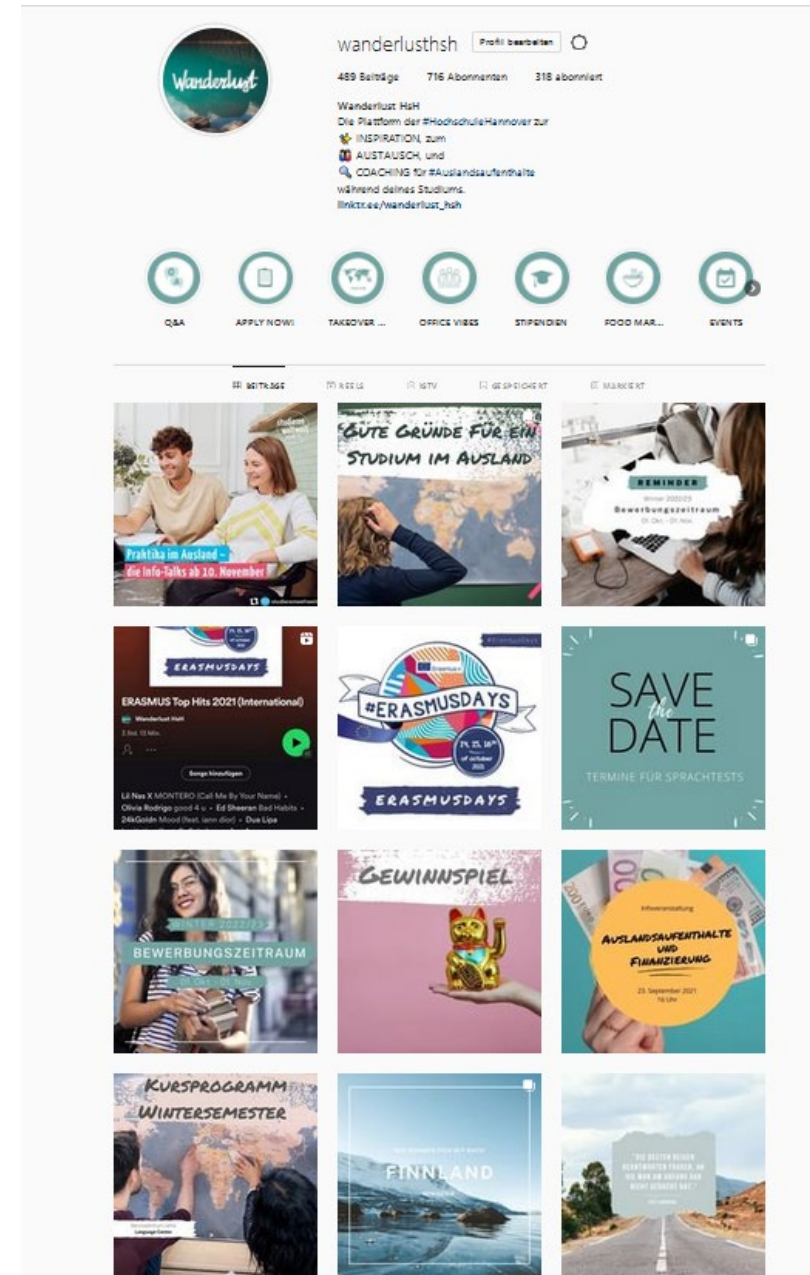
Wanderlust

wanderlusthsh Profil bearbeiten

489 Beiträge 716 Abonnenten 318 abonniert

Wanderlust HsH
Die Plattform der #HochschuleHannover zur
INSPIRATION, zum
AUSTAUSCH, und
COACHING für #Auslandsaufenthalte
während deines Studiums.
linktr.ee/wanderlust_hsh

Q&A APPLY NOW! TAKEOVER ... OFFICE VIBES STIPENDIEN FOOD MAR... EVENTS

BEITRÄGE REELS IGTV GESPEICHERT MARKIERT

Praktika im Ausland – die Info-Talks ab 10. November

GUTE GRÜNDE FÜR EIN STUDIUM IM AUSLAND

REMINDER
Winter 2022/23
Bewerbungszeitraum
01. Okt. - 01. Nov.

ERASMUSDAYS
ERASMUS Top Hits 2021 (International)
Wanderlust HsH
Songs hinzufügen
Lil Nas X MONTERO (Call Me By Your Name) • Olivia Rodrigo good 4 u • Ed Sheeran Bad Habits • 24kGoldn Mood (feat. iann dior) • Dua Lipa

#ERASMUSDAYS
14, 15, 16th of october 2021
ERASMUSDAYS

SAVE the DATE
TERMINE FÜR SPRACHTESTS

WINTER 2022/23
BEWERBUNGSZEITRAUM

GEWINNSPIEL

Infoveranstaltung
AUSLANDSAUFENTHALTE UND FINANZIERUNG
23. September 2021
16 Uhr

KURSPROGRAMM WINTERSEMESTER

FINNLAND

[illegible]